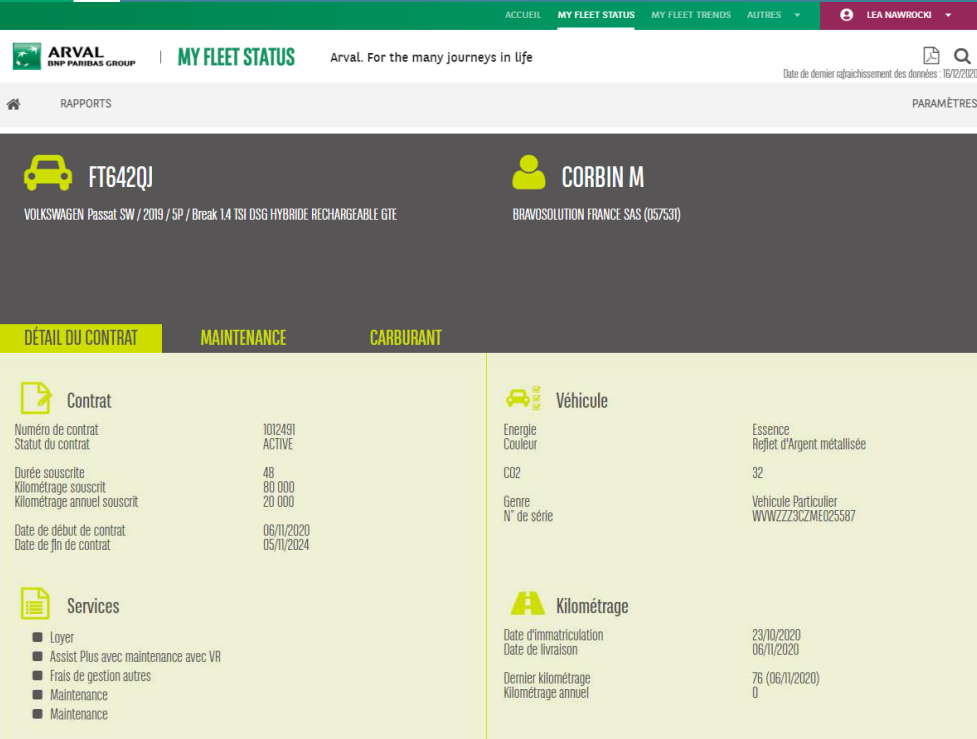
ACCUEIL MY FLEET STATUS MY FLEET TRENDS AUTRES LEA NAWROCKI

ARVAL BNP PARIBAS GROUP | MY FLEET STATUS Arval. For the many journeys in life

Date de dernier rafraichissement des données : 16/12/2020

RAPPORTS PARAMÈTRES

FT642QJ

VOLKSWAGEN Passat SW / 2019 / 5P / Break 1.4 TSI DSG HYBRIDE RECHARGEABLE GTE

CORBIN M

BRAVOSOLUTION FRANCE SAS (057531)

DÉTAIL DU CONTRAT MAINTENANCE CARBURANT

Contrat

| | |
|---|---|
| Numéro de contrat | 1012491 |
| Statut du contrat | ACTIVE |
| Durée souscrite | 48 |
| Kilométrage souscrit | 80 000 |
| Kilométrage annuel souscrit | 20 000 |
| Date de début de contrat | 06/11/2020 |
| Date de fin de contrat | 05/11/2024 |

Services

Loyer
Assist Plus avec maintenance avec VR
Frais de gestion autres
Maintenance
Maintenance

Véhicule

| | |
|---|---|
| Energie | Essence |
| Couleur | Reflet d'Argent métallisée |
| CO2 | 32 |
| Genre | Vehicule Particulier |
| N° de série | WVWZZZ3CZME025587 |

Kilométrage

| | |
|---|---|
| Date d'immatriculation | 23/10/2020 |
| Date de livraison | 06/11/2020 |
| Dernier kilométrage | 76 (06/11/2020) |
| Kilométrage annuel | 0 |